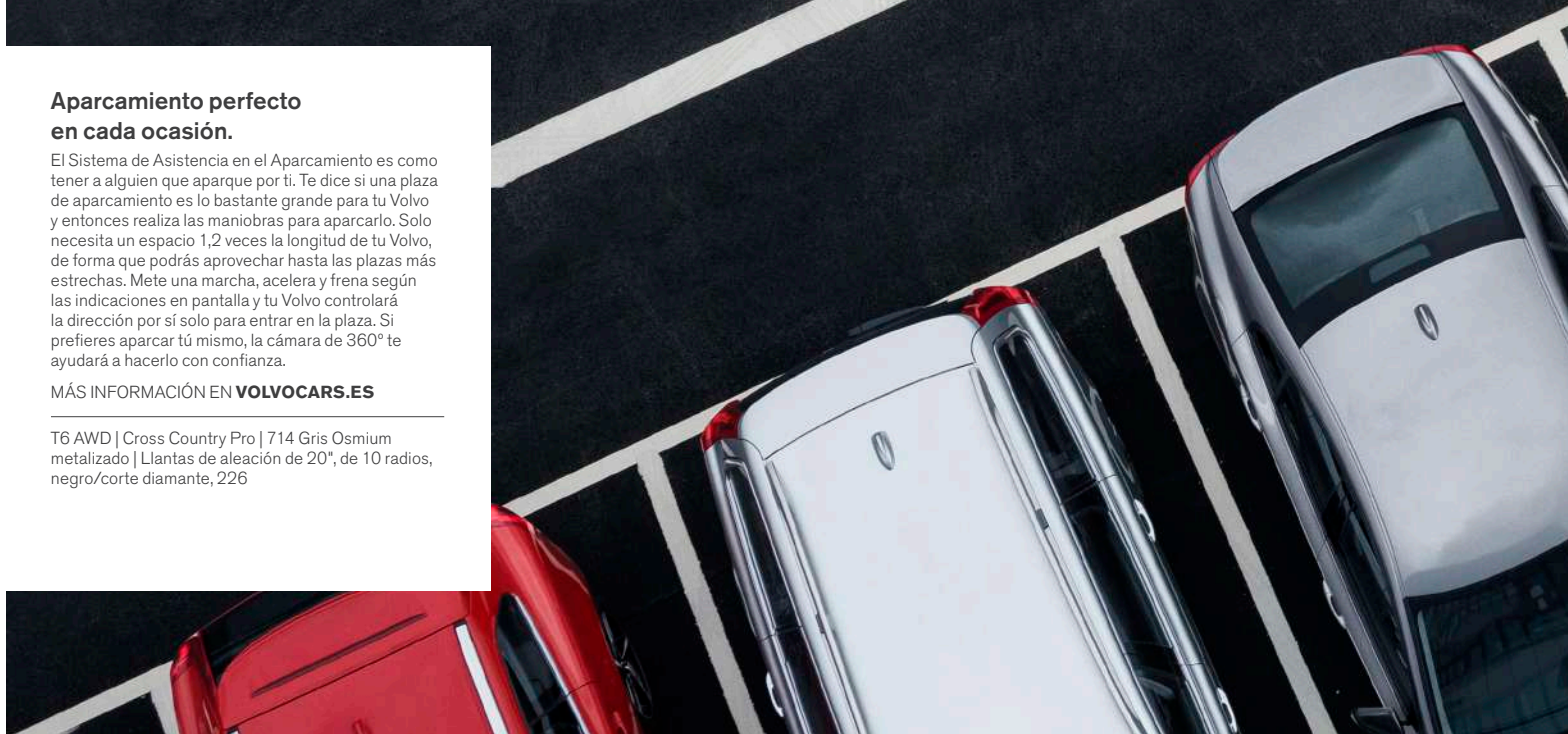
Aparcamiento perfecto en cada ocasión.

El Sistema de Asistencia en el Aparcamiento es como tener a alguien que aparque por ti. Te dice si una plaza de aparcamiento es lo bastante grande para tu Volvo y entonces realiza las maniobras para aparcarlo. Solo necesita un espacio 1,2 veces la longitud de tu Volvo, de forma que podrás aprovechar hasta las plazas más estrechas. Mete una marcha, acelera y frena según las indicaciones en pantalla y tu Volvo controlará la dirección por sí solo para entrar en la plaza. Si prefieres aparcar tú mismo, la cámara de 360º te ayudará a hacerlo con confianza.

MÁS INFORMACIÓN EN **VOLVOCARS.ES**

T6 AWD | Cross Country Pro | 714 Gris Osmium metalizado | Llantas de aleación de 20", de 10 radios, negro/corte diamante, 226